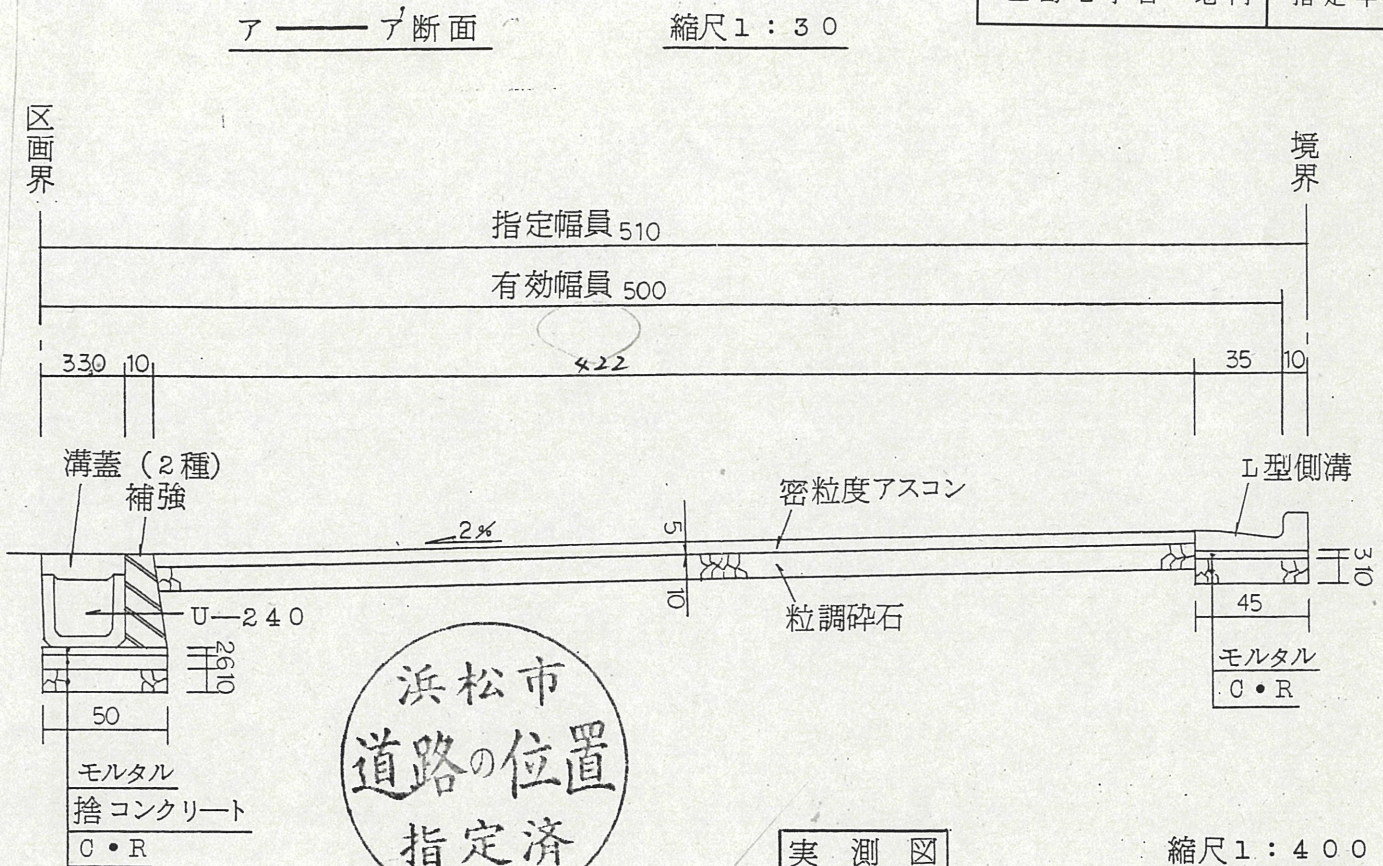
ア —— ア断面

縮尺1：30

区画界

境界

指定幅員 510

有効幅員 500

330 10

422

35 10

溝蓋（2種）

補強

密粒度アスコン

L型側溝

2%

5

10

U—240

粒調砕石

3
10

45

26
10

モルタル

C・R

50

浜松市
道路の位置
指定済

モルタル

捨コンクリート

C・R

実 測 図

縮尺1：400